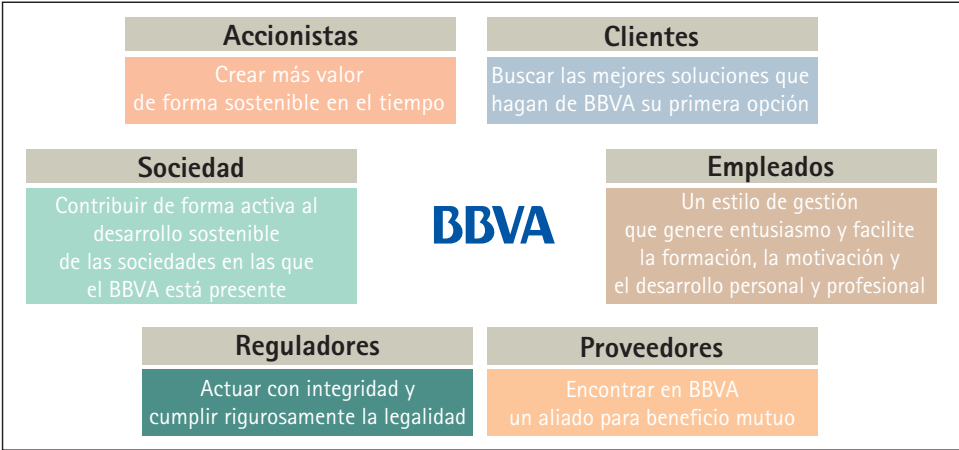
Accionistas

Crear más valor de forma sostenible en el tiempo

Clientes

Buscar las mejores soluciones que hagan de BBVA su primera opción

Sociedad

Contribuir de forma activa al desarrollo sostenible de las sociedades en las que el BBVA está presente

BBVA

Empleados

Un estilo de gestión que genere entusiasmo y facilite la formación, la motivación y el desarrollo personal y profesional

Reguladores

Actuar con integridad y cumplir rigurosamente la legalidad

Proveedores

Encontrar en BBVA un aliado para beneficio mutuo